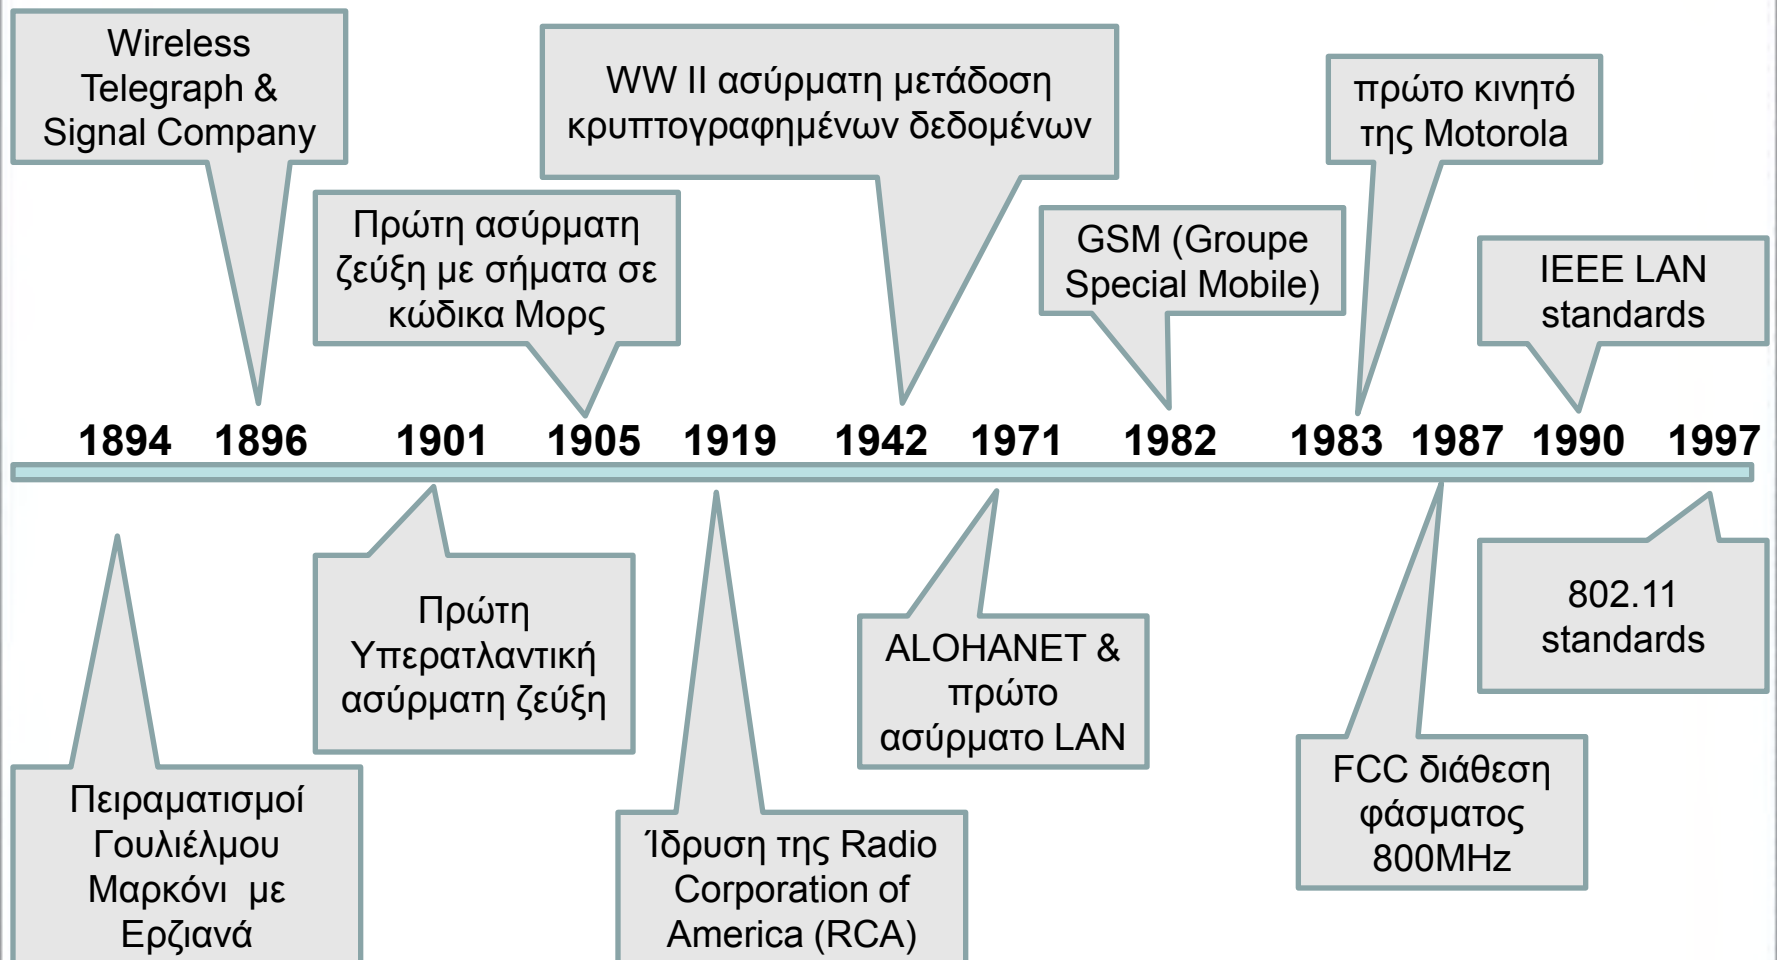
Wireless Telegraph & Signal Company

Πρώτη ασύρματη ζεύξη με σήματα σε κώδικα Μορς

WW II ασύρματη μετάδοση κρυπτογραφημένων δεδομένων

GSM (Groupe Special Mobile)

πρώτο κινητό της Motorola

IEEE LAN standards

1894 1896 1901 1905 1919 1942 1971 1982 1983 1987 1990 1997

Πειραματισμοί Γουλιέλμου Μαρκόνι με Ερζιανά

Πρώτη Υπερατλαντική ασύρματη ζεύξη

Ίδρυση της Radio Corporation of America (RCA)

ALOHANET & πρώτο ασύρματο LAN

FCC διάθεση φάσματος 800MHz

802.11 standards